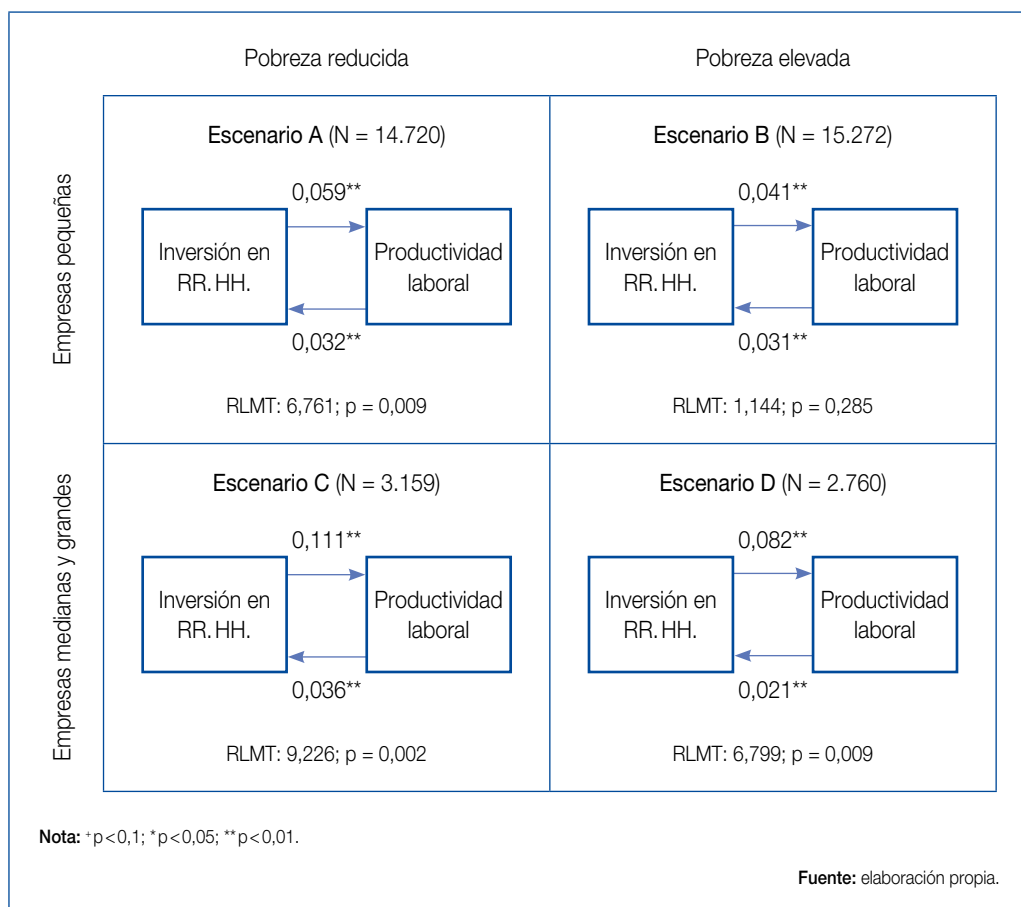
Pobreza reducida

Pobreza elevada

Empresas pequeñas

Escenario A (N = 14.720)

0,059**

Inversión en RR. HH.

Productividad laboral

0,032**

RLMT: 6,761; p = 0,009

Escenario B (N = 15.272)

0,041**

Inversión en RR. HH.

Productividad laboral

0,031**

RLMT: 1,144; p = 0,285

Empresas medianas y grandes

Escenario C (N = 3.159)

0,111**

Inversión en RR. HH.

Productividad laboral

0,036**

RLMT: 9,226; p = 0,002

Escenario D (N = 2.760)

0,082**

Inversión en RR. HH.

Productividad laboral

0,021**

RLMT: 6,799; p = 0,009

Nota: $^{+}$p < 0,1; $^{*}$p < 0,05; $^{**}$p < 0,01.

Fuente: elaboración propia.